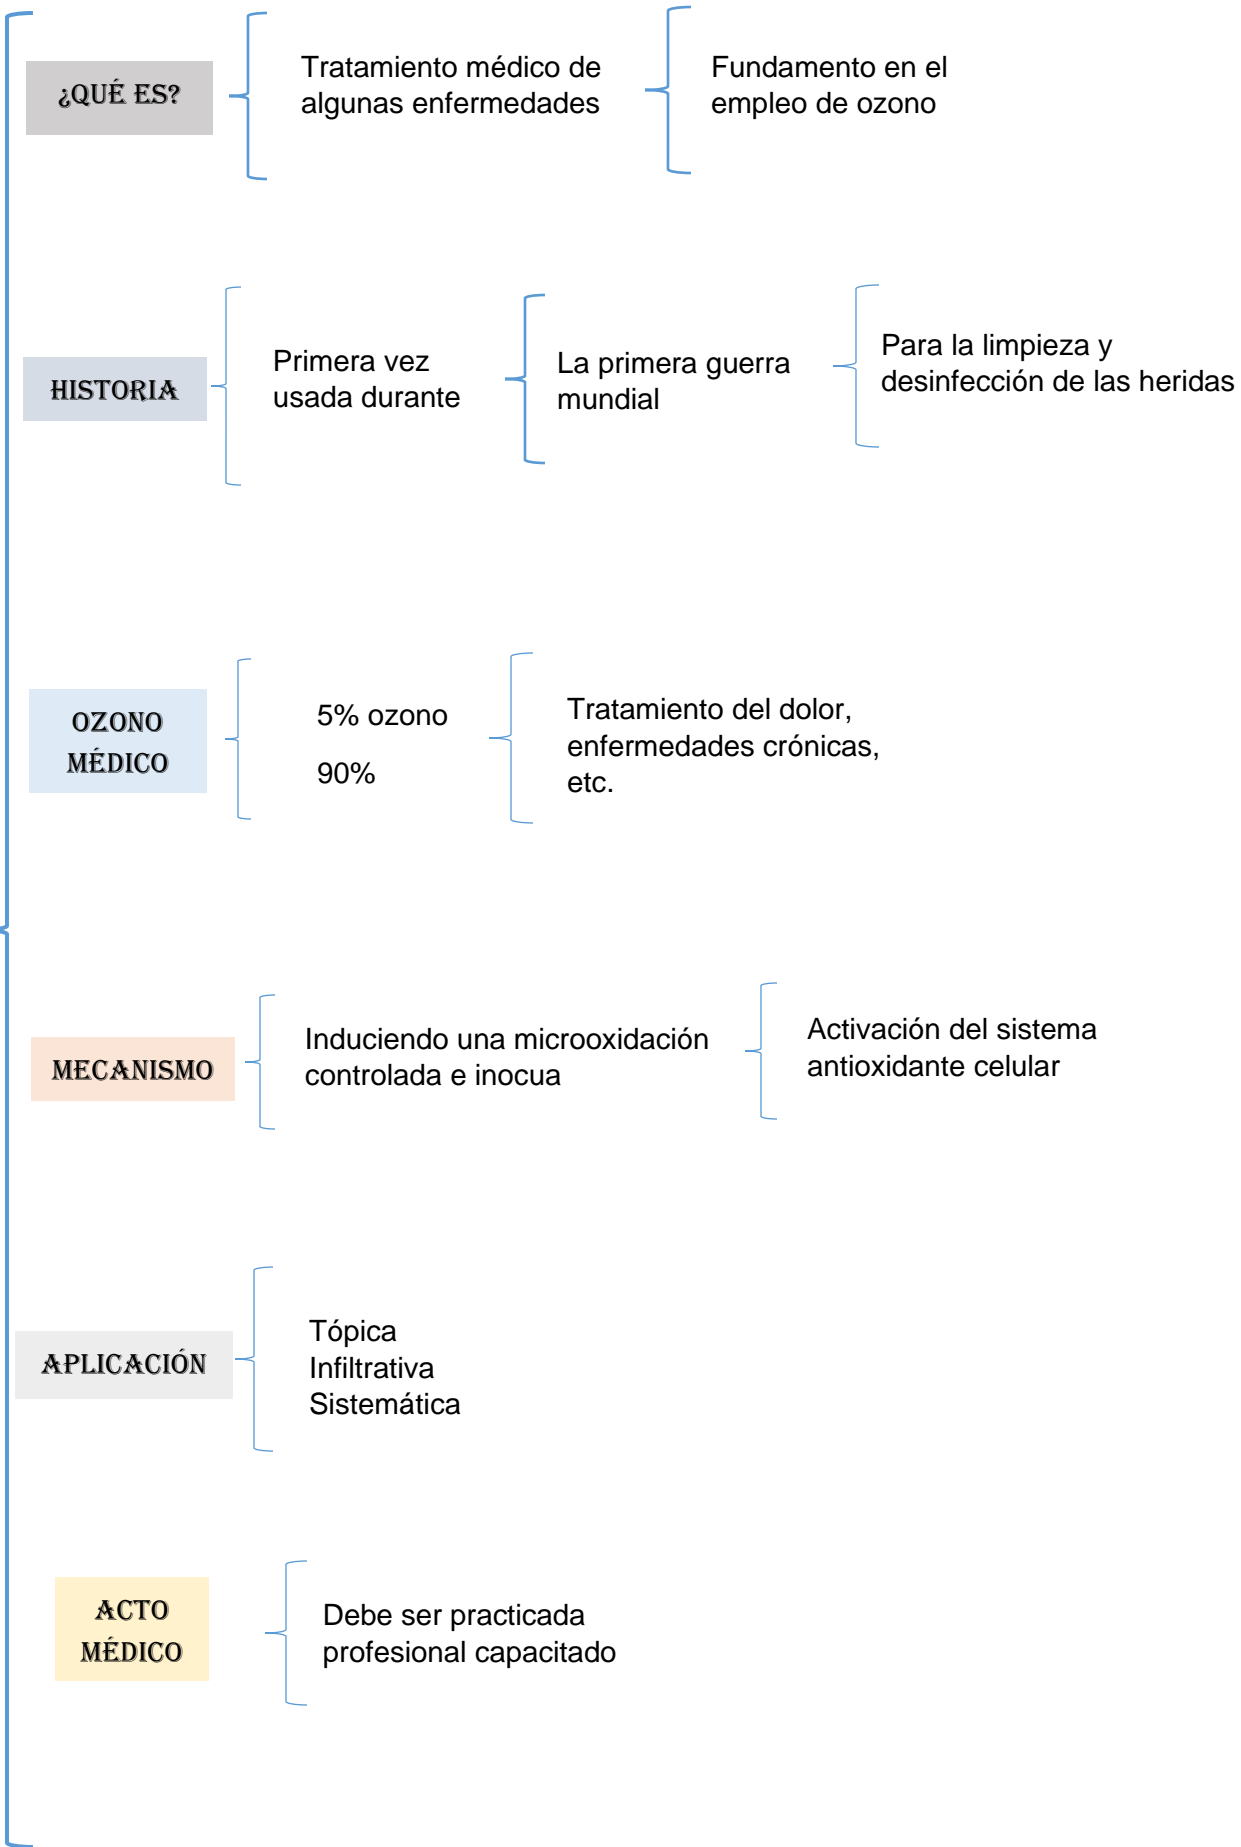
¿QUÉ ES?

Tratamiento médico de algunas enfermedades

Fundamento en el empleo de ozono

HISTORIA

Primera vez usada durante

La primera guerra mundial

Para la limpieza y desinfección de las heridas

OZONO MÉDICO

5% ozono

90%

Tratamiento del dolor, enfermedades crónicas, etc.

MECANISMO

Induciendo una microoxidación controlada e inocua

Activación del sistema antioxidante celular

APLICACIÓN

Tópica
Infiltrativa
Sistemática

ACTO MÉDICO

Debe ser practicada profesional capacitado